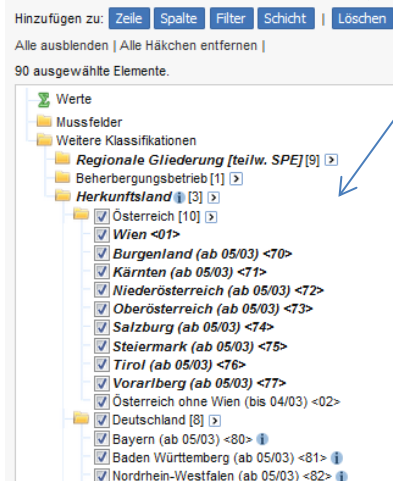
Hinzufügen zu: Zeile Spalte Filter Schicht | Löschen

Alle ausblenden | Alle Häkchen entfernen |

90 ausgewählte Elemente.

Werte
Mussfelder
Weitere Klassifikationen
Regionale Gliederung [teilw. SPE] [9]
Beherbergungsbetrieb [1]
Herkunftsland [3]
Österreich [10]
Wien <01>
Burgenland (ab 05/03) <70>
Kärnten (ab 05/03) <71>
Niederösterreich (ab 05/03) <72>
Oberösterreich (ab 05/03) <73>
Salzburg (ab 05/03) <74>
Steiermark (ab 05/03) <75>
Tirol (ab 05/03) <76>
Vorarlberg (ab 05/03) <77>
Österreich ohne Wien (bis 04/03) <02>
Deutschland [8]
Bayern (ab 05/03) <80>
Baden Württemberg (ab 05/03) <81>
Nordrhein-Westfalen (ab 05/03) <82>